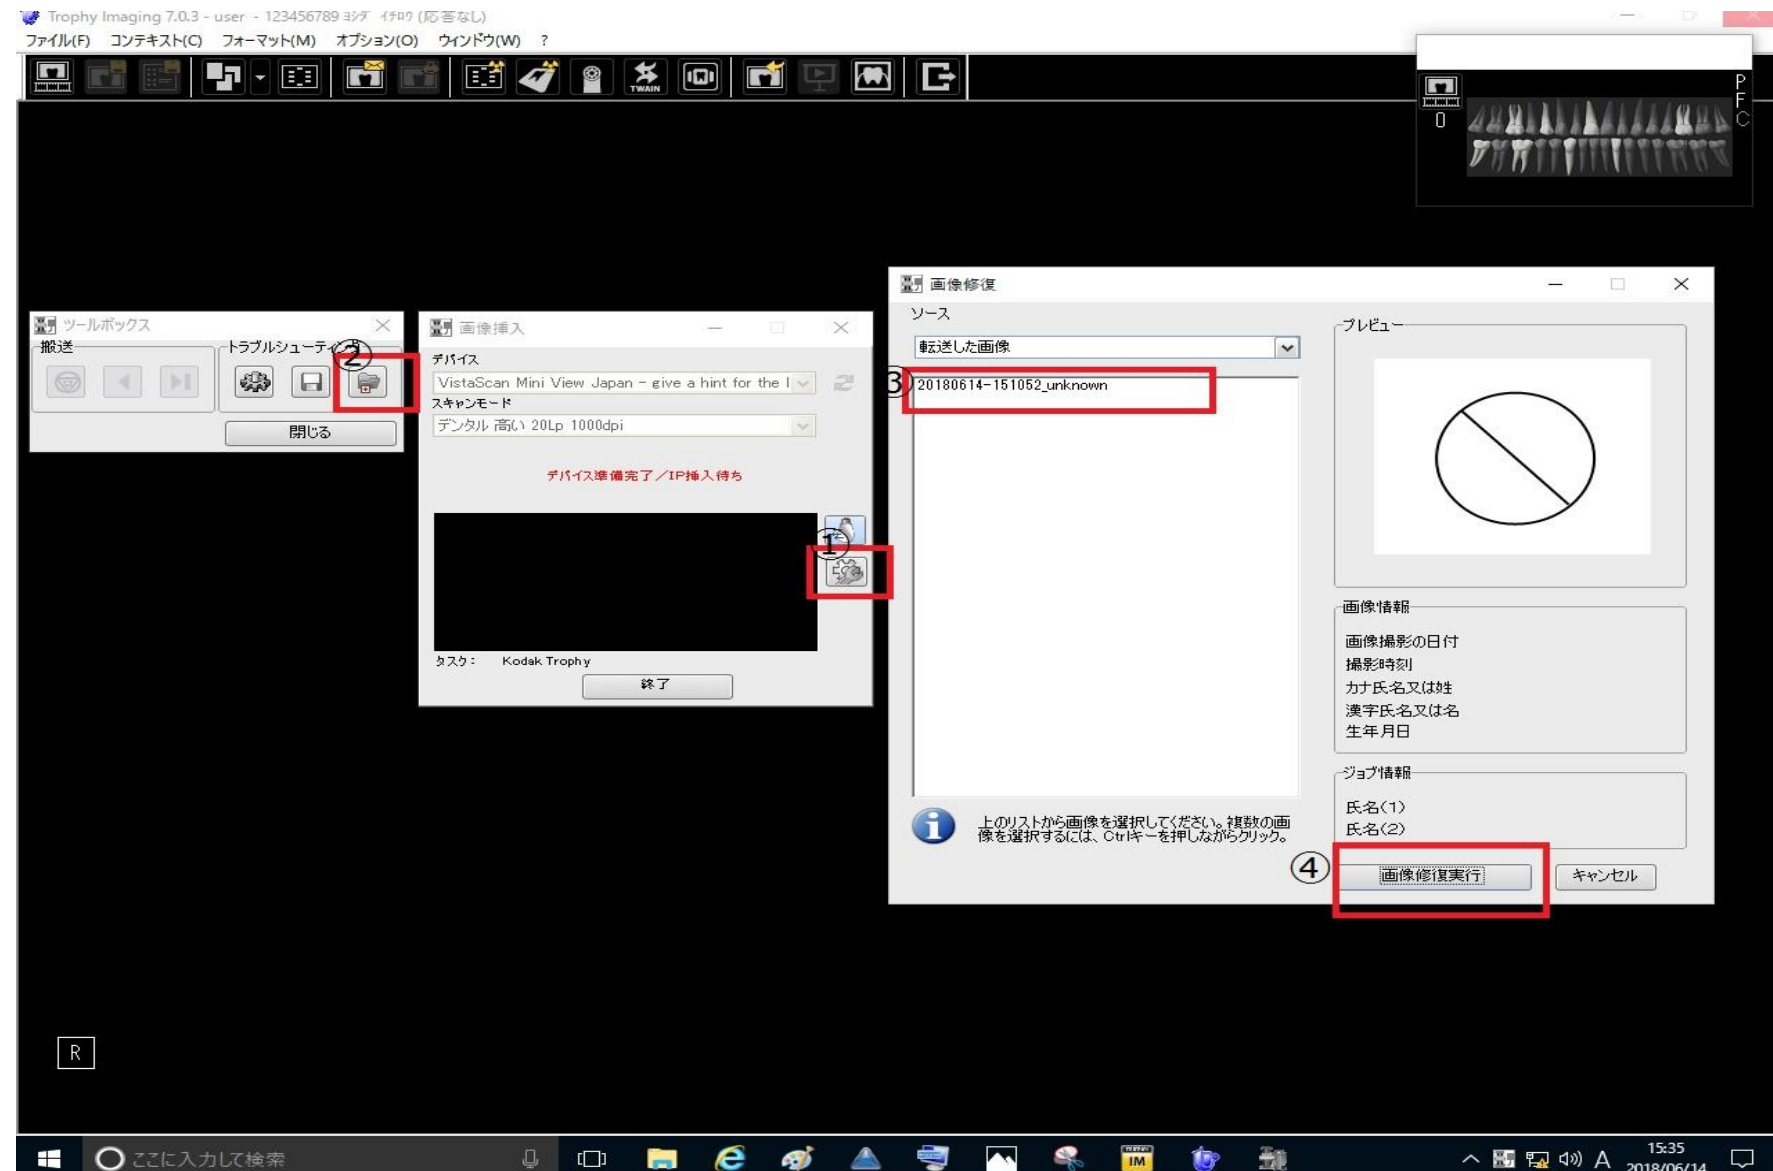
Trophy Imaging 7.0.3 - user - 123456789 ﾖｼﾀﾞ ｲﾁﾛｳ (応答なし)

ファイル(F) コンテキスト(C) フォーマット(M) オプション(O) ウィンドウ(W) ?

TWAIN

0

P
F
C

ツールボックス

搬送

トラブルシューティング

②

閉じる

画像挿入

デバイス

VistaScan Mini View Japan - give a hint for the I

スキャンモード

デンタル 高い 20Lp 1000dpi

デバイス準備完了／IP挿入待ち

①

タスク： Kodak Trophy

終了

画像修復

ソース

転送した画像

③

20180614-151052_unknown

上のリストから画像を選択してください。複数の画像を選択するには、Ctrlキーを押しながらクリック。

プレビュー

画像情報

画像撮影の日付

撮影時刻

カナ氏名又は姓

漢字氏名又は名

生年月日

ジョブ情報

氏名(1)

氏名(2)

④

画像修復実行

キャンセル

R

ここに入力して検索

IM

A

15:35
2018/06/14